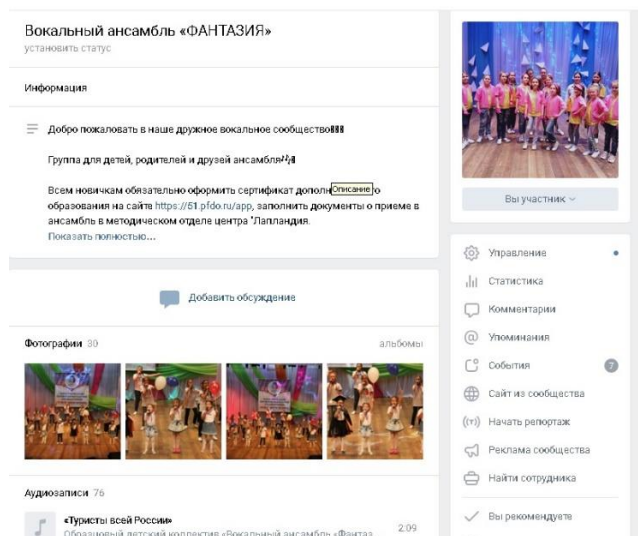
Вокальный ансамбль «ФАНТАЗИЯ»
установить статус

Информация

Добро пожаловать в наше дружное вокальное сообщество

Группа для детей, родителей и друзей ансамбля

Всем новичкам обязательно оформить сертификат дополн Описание о образования на сайте https://51.pfdo.ru/app, заполнить документы о приеме в ансамбль в методическом отделе центра "Лапландия.
Показать полностью...

Добавить обсуждение

Фотографии 30 альбомы

Аудиозаписи 76

«Туристы всей России» 2:09
Образцовый детский коллектив «Вокальный ансамбль «Фантаз...

Вы участник

Управление
Статистика
Комментарии
Упоминания
События 7
Сайт из сообщества
Начать репортаж
Реклама сообщества
Найти сотрудника
Вы рекомендуете